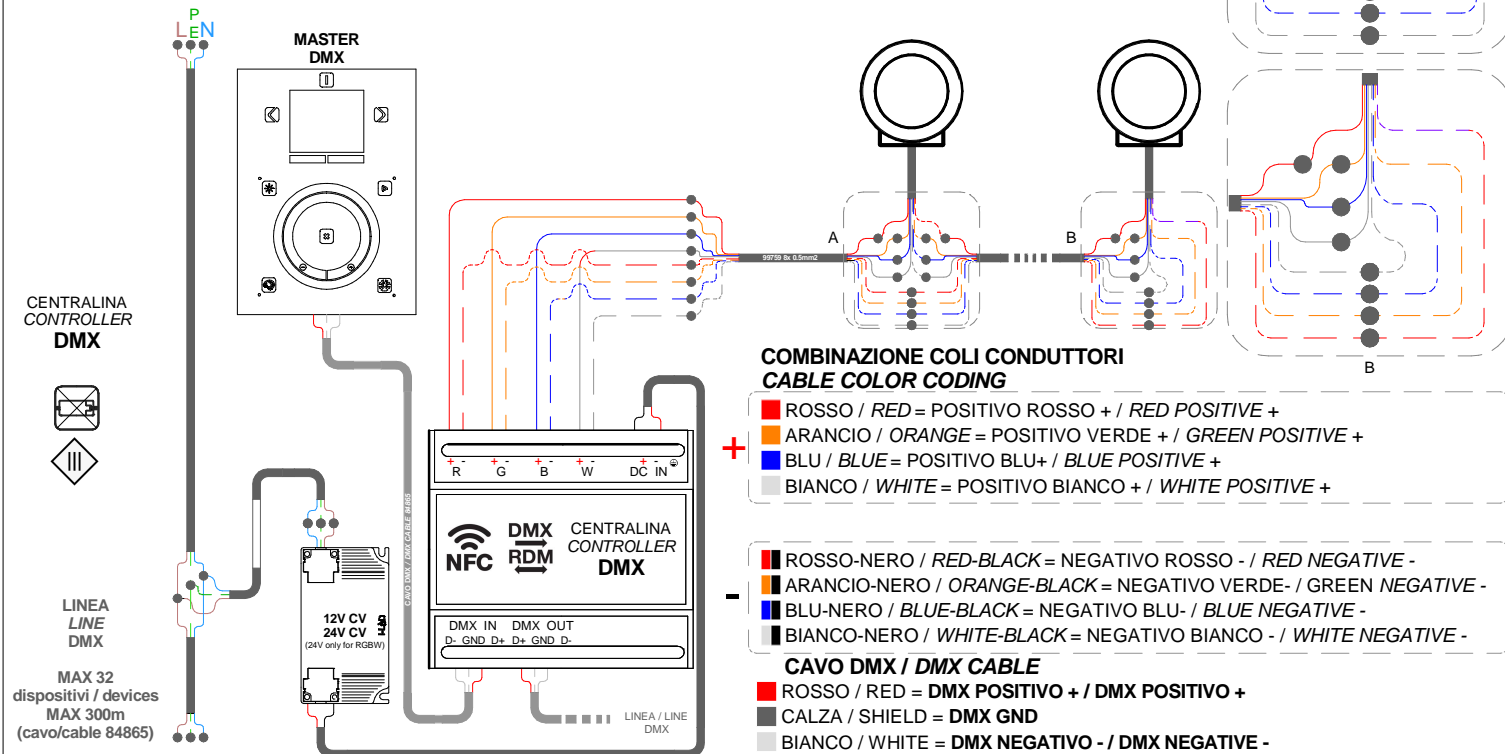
L P E N

MASTER DMX

CENTRALINA
CONTROLLER
DMX

LINEA
LINE
DMX

MAX 32
dispositivi / devices
MAX 300m
(cavo/cable 84865)

12V CV
24V CV
(24V only for RGBW)

CAVO DMX / DMX CABLE 84865

+ - + - + - + - + -
R G B W DC IN

NFC
DMX
RDM

CENTRALINA
CONTROLLER
DMX

DMX IN DMX OUT
D- GND D+ D+ GND D-

LINEA / LINE
DMX

99759 8x 0,5mm2

A

B

B

COMBINAZIONE COLI CONDUTTORI
CABLE COLOR CODING

+

ROSSO / RED = POSITIVO ROSSO + / RED POSITIVE +
ARANCIO / ORANGE = POSITIVO VERDE + / GREEN POSITIVE +
BLU / BLUE = POSITIVO BLU+ / BLUE POSITIVE +
BIANCO / WHITE = POSITIVO BIANCO + / WHITE POSITIVE +

-

ROSSO-NERO / RED-BLACK = NEGATIVO ROSSO - / RED NEGATIVE -
ARANCIO-NERO / ORANGE-BLACK = NEGATIVO VERDE- / GREEN NEGATIVE -
BLU-NERO / BLUE-BLACK = NEGATIVO BLU- / BLUE NEGATIVE -
BIANCO-NERO / WHITE-BLACK = NEGATIVO BIANCO - / WHITE NEGATIVE -

CAVO DMX / DMX CABLE
ROSSO / RED = DMX POSITIVO + / DMX POSITIVO +
CALZA / SHIELD = DMX GND
BIANCO / WHITE = DMX NEGATIVO - / DMX NEGATIVE -